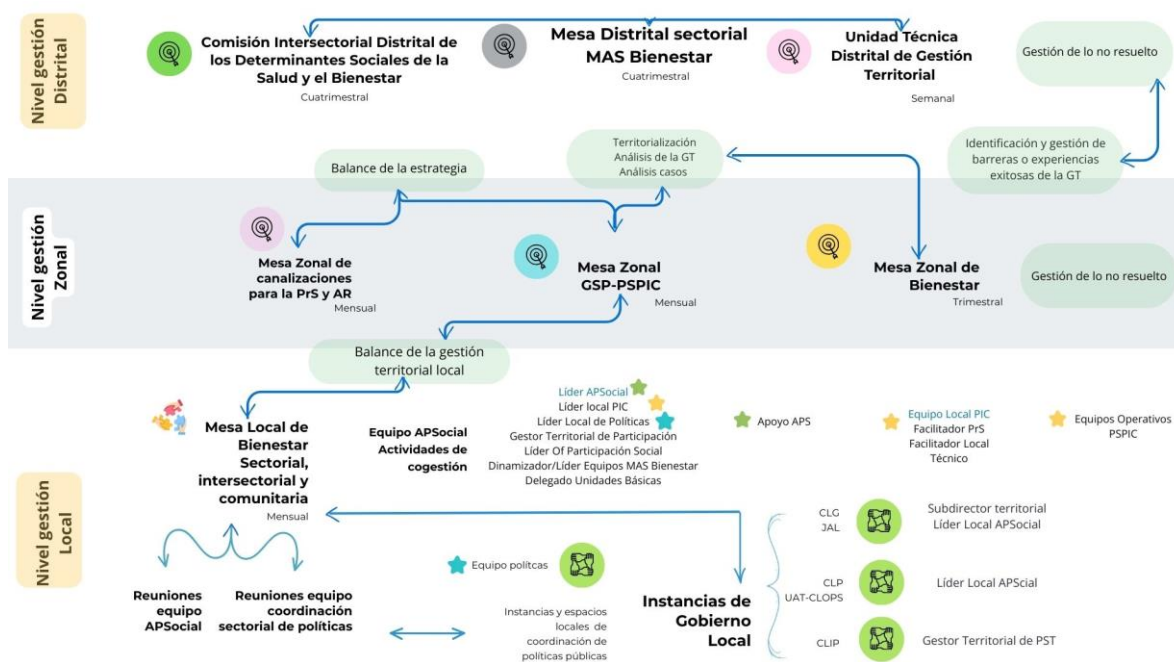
Nivel gestión Distrital

Comisión Intersectorial Distrital de los Determinantes Sociales de la Salud y el Bienestar
Cuatrimestral

Mesa Distrital sectorial MAS Bienestar
Cuatrimestral

Unidad Técnica Distrital de Gestión Territorial
Semanal

Gestión de lo no resuelto

Identificación y gestión de barreras o experiencias exitosas de la GT

Territorialización
Análisis de la GT
Análisis casos

Balance de la estrategia

Nivel gestión Zonal

Mesa Zonal de canalizaciones para la PrS y AR
Mensual

Mesa Zonal GSP-PSPIC
Mensual

Mesa Zonal de Bienestar
Trimestral

Gestión de lo no resuelto

Balance de la gestión territorial local

Líder APSocial
Líder local PIC
Líder Local de Políticas
Gestor Territorial de Participación
Líder Of Participación Social
Dinamizador/Líder Equipos MAS Bienestar
Delegado Unidades Básicas

Apoyo APS

Equipo Local PIC
Facilitador PrS
Facilitador Local
Técnico

Equipos Operativos PSPIC

Mesa Local de Bienestar Sectorial, intersectorial y comunitaria
Mensual

Equipo APSocial Actividades de cogestión

Nivel gestión Local

Reuniones equipo APSocial

Reuniones equipo coordinación sectorial de políticas

Equipo politcas

Instancias y espacios locales de coordinación de políticas públicas

Instancias de Gobierno Local

CLG
JAL
Subdirector territorial
Líder Local APSocial

CLP
UAT-CLOPS
Líder Local APScial

CLIP
Gestor Territorial de PST